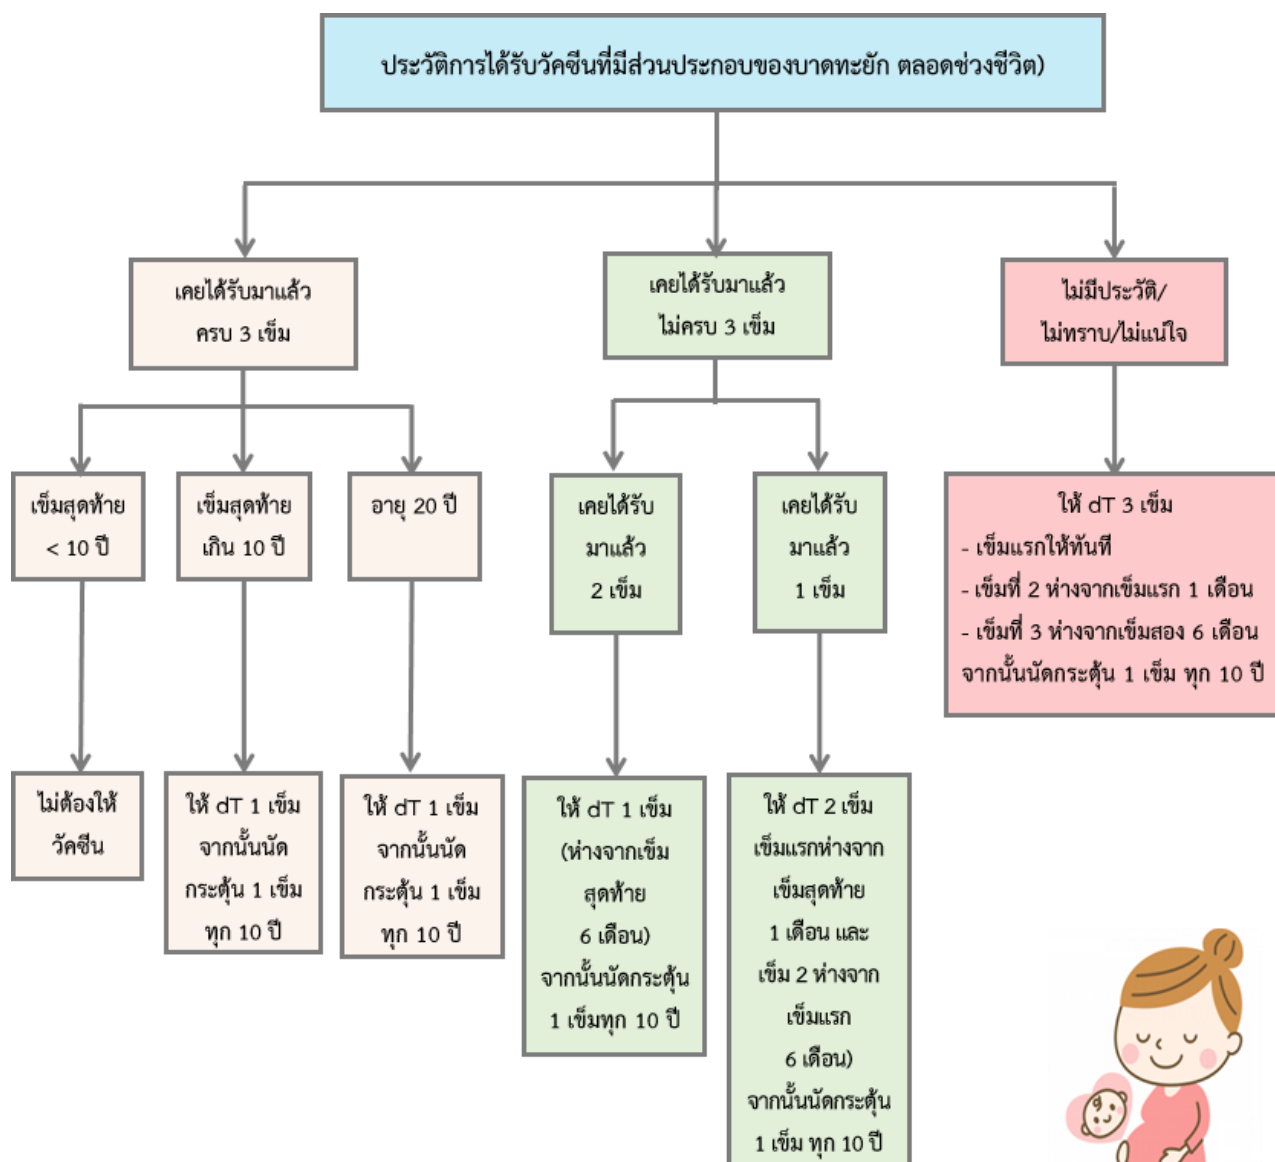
ประวัติการได้รับวัคซีนที่มีส่วนประกอบของบาดทะยัก ตลอดช่วงชีวิต)

เคยได้รับมาแล้ว ครบ 3 เข็ม

เคยได้รับมาแล้ว ไม่ครบ 3 เข็ม

ไม่มีประวัติ/ ไม่ทราบ/ไม่แน่ใจ

เข็มสุดท้าย < 10 ปี

เข็มสุดท้าย เกิน 10 ปี

อายุ 20 ปี

เคยได้รับ มาแล้ว 2 เข็ม

เคยได้รับ มาแล้ว 1 เข็ม

ให้ dT 3 เข็ม
- เข็มแรกให้ทันที
- เข็มที่ 2 ห่างจากเข็มแรก 1 เดือน
- เข็มที่ 3 ห่างจากเข็มสอง 6 เดือน
จากนั้นนัดกระตุ้น 1 เข็ม ทุก 10 ปี

ไม่ต้องให้ วัคซีน

ให้ dT 1 เข็ม จากนั้นนัด กระตุ้น 1 เข็ม ทุก 10 ปี

ให้ dT 1 เข็ม จากนั้นนัด กระตุ้น 1 เข็ม ทุก 10 ปี

ให้ dT 1 เข็ม (ห่างจากเข็ม สุดท้าย 6 เดือน) จากนั้นนัดกระตุ้น 1 เข็มทุก 10 ปี

ให้ dT 2 เข็ม เข็มแรกห่างจาก เข็มสุดท้าย 1 เดือน และ เข็ม 2 ห่างจาก เข็มแรก 6 เดือน) จากนั้นนัดกระตุ้น 1 เข็ม ทุก 10 ปี